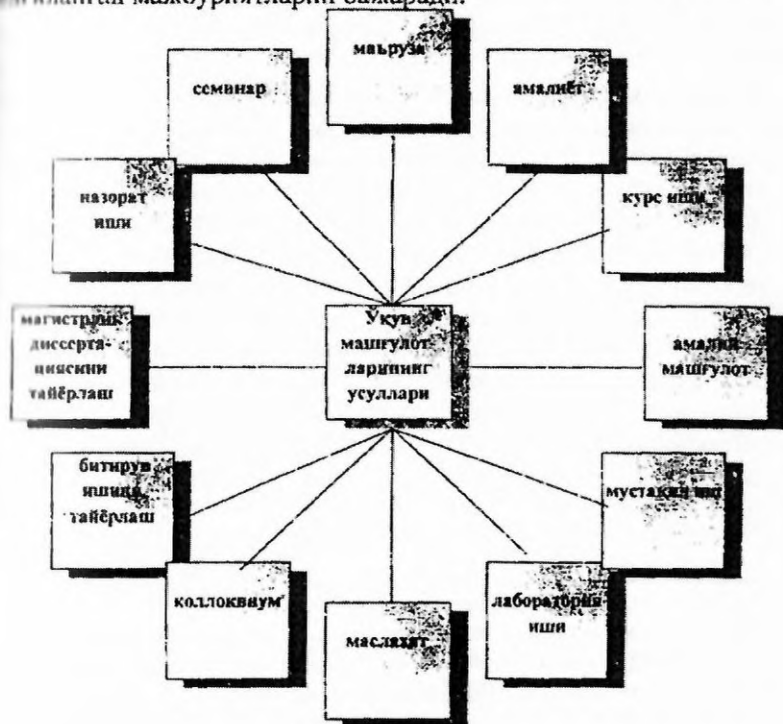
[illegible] мажбуриятларини бажаради.

маъруза

семинар

амалиёт

назорат иши

курс иши

магистрлик диссертациясини тайёрлаш

Ўқув машғулотларининг усуллари

амалий машғулот

битирув ишини тайёрлаш

мустақил иш

коллоквиум

маслаҳат

лаборатория иши